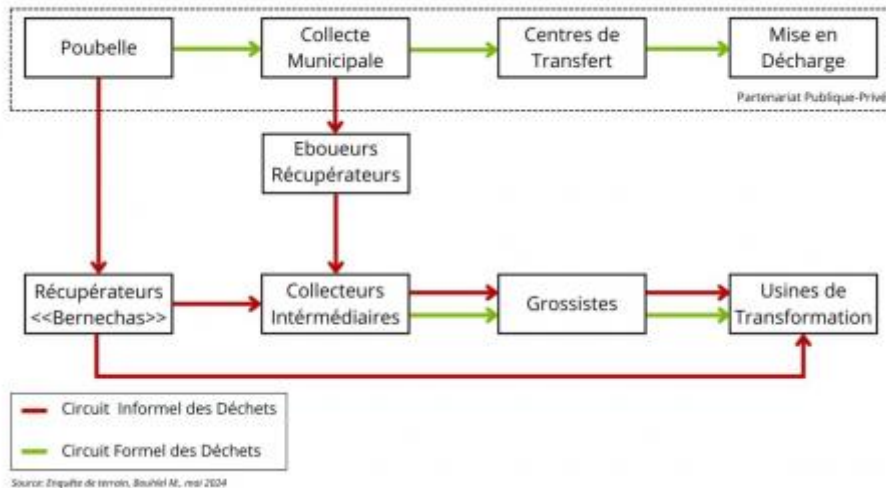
Poubelle

Collecte Municipale

Centres de Transfert

Mise en Décharge

Partenariat Publique-Privé

Eboueurs Récupérateurs

Récupérateurs <<Bernechas>>

Collecteurs Intérmédiaires

Grossistes

Usines de Transformation

Circuit Informel des Déchets

Circuit Formel des Déchets

Source: Enquête de terrain, Bouhlel M., mai 2024